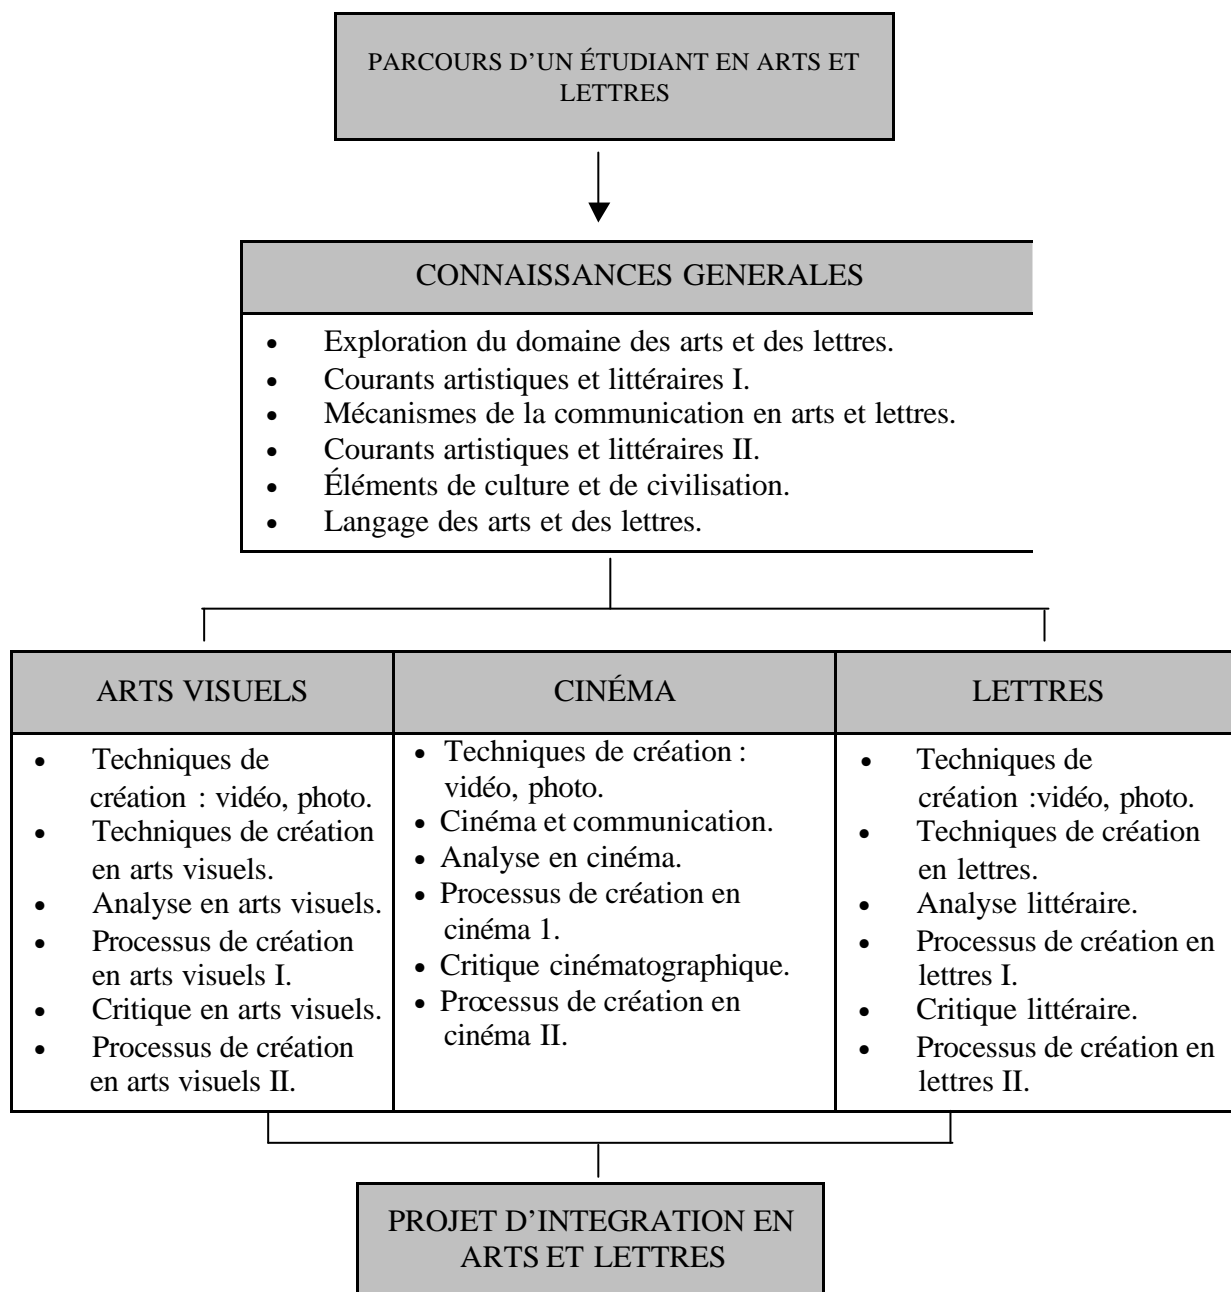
PARCOURS D'UN ÉTUDIANT EN ARTS ET LETTRES

CONNAISSANCES GENERALES

- Exploration du domaine des arts et des lettres.
- Courants artistiques et littéraires I.
- Mécanismes de la communication en arts et lettres.
- Courants artistiques et littéraires II.
- Éléments de culture et de civilisation.
- Langage des arts et des lettres.

| ARTS VISUELS | CINÉMA | LETTRES |
|---|---|---|
| • Techniques de création : vidéo, photo. • Techniques de création en arts visuels. • Analyse en arts visuels. • Processus de création en arts visuels I. • Critique en arts visuels. • Processus de création en arts visuels II. | • Techniques de création : vidéo, photo. • Cinéma et communication. • Analyse en cinéma. • Processus de création en cinéma 1. • Critique cinématographique. • Processus de création en cinéma II. | • Techniques de création :vidéo, photo. • Techniques de création en lettres. • Analyse littéraire. • Processus de création en lettres I. • Critique littéraire. • Processus de création en lettres II. |

PROJET D'INTEGRATION EN ARTS ET LETTRES